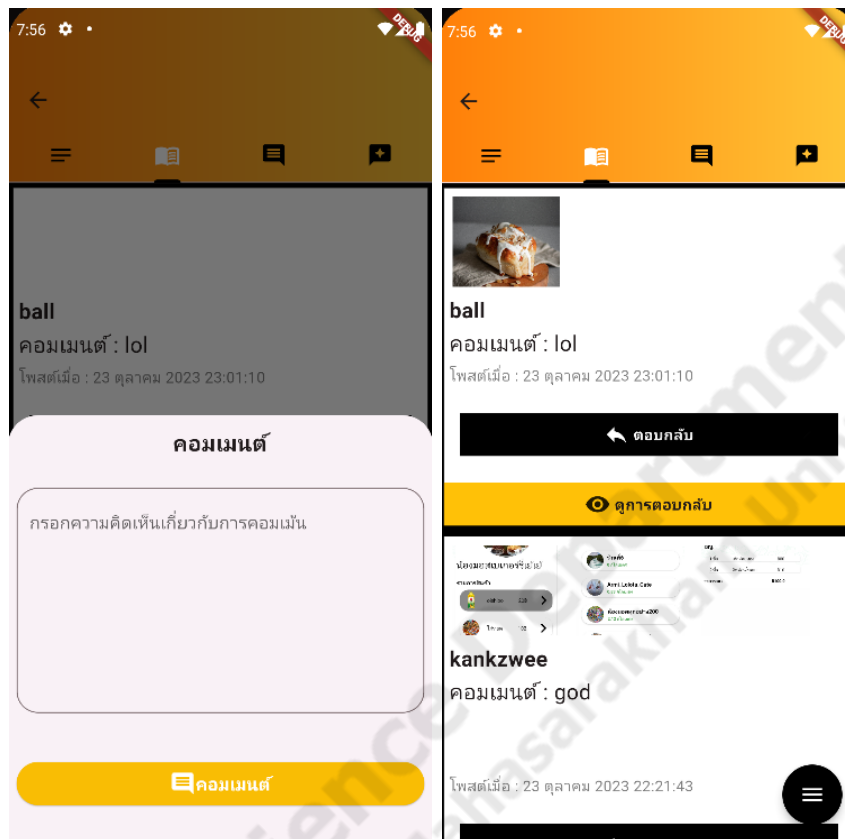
7:56

DEBUG

ball

คอมเมนต์ : lol

โพสต์เมื่อ : 23 ตุลาคม 2023 23:01:10

คอมเมนต์

กรอกความคิดเห็นเกี่ยวกับการคอมเม้น

คอมเมนต์

7:56

DEBUG

ball

คอมเมนต์ : lol

โพสต์เมื่อ : 23 ตุลาคม 2023 23:01:10

ตอบกลับ

ดูการตอบกลับ

kankzwee

คอมเมนต์ : god

โพสต์เมื่อ : 23 ตุลาคม 2023 22:21:43

Science Department Mahasarakham University